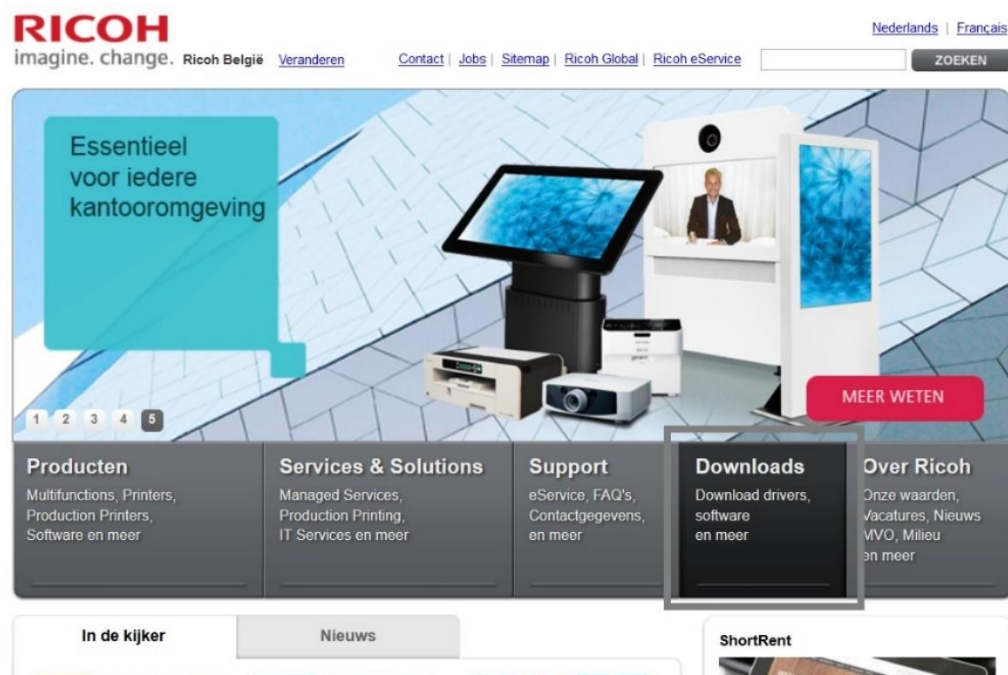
RICOH
imagine. change. Ricoh België Veranderen

Contact | Jobs | Sitemap | Ricoh Global | Ricoh eService

Nederlands | Français

ZOEKEN

Essentieel voor iedere kantooromgeving

1 2 3 4 5

MEER WETEN

Producten
Multifunctions, Printers, Production Printers, Software en meer

Services & Solutions
Managed Services, Production Printing, IT Services en meer

Support
eService, FAQ's, Contactgegevens, en meer

Downloads
Download drivers, software en meer

Over Ricoh
Onze waarden, Vacatures, Nieuws MVO, Milieu en meer

In de kijker

Nieuws

ShortRent